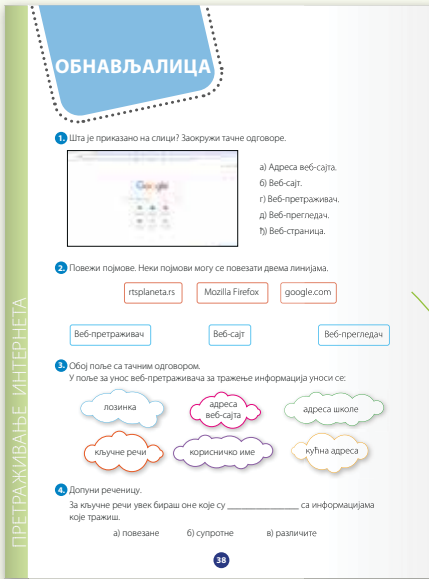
ОБНАВЉАЛИЦА

1. Шта је приказано на слици? Заокружи тачне одговоре.

Google

а) Адреса веб-сајта.
б) Веб-сајт.
г) Веб-претраживач.
д) Веб-прегледач.
ђ) Веб-страница.

2. Повежи појмове. Неки појмови могу се повезати двема линијама.

rtsplaneta.rs
Mozilla Firefox
google.com

Веб-претраживач
Веб-сајт
Веб-прегледач

3. Обој поље са тачним одговором.
У поље за унос веб-претраживача за тражење информација уноси се:

лозинка
адреса веб-сајта
адреса школе
кључне речи
корисничко име
кућна адреса

4. Допуни реченицу.
За кључне речи увек бираш оне које су _______________ са информацијама које тражиш.

а) повезане
б) супротне
в) различите

ПРЕТРАЖИВАЊЕ ИНТЕРНЕТА

38